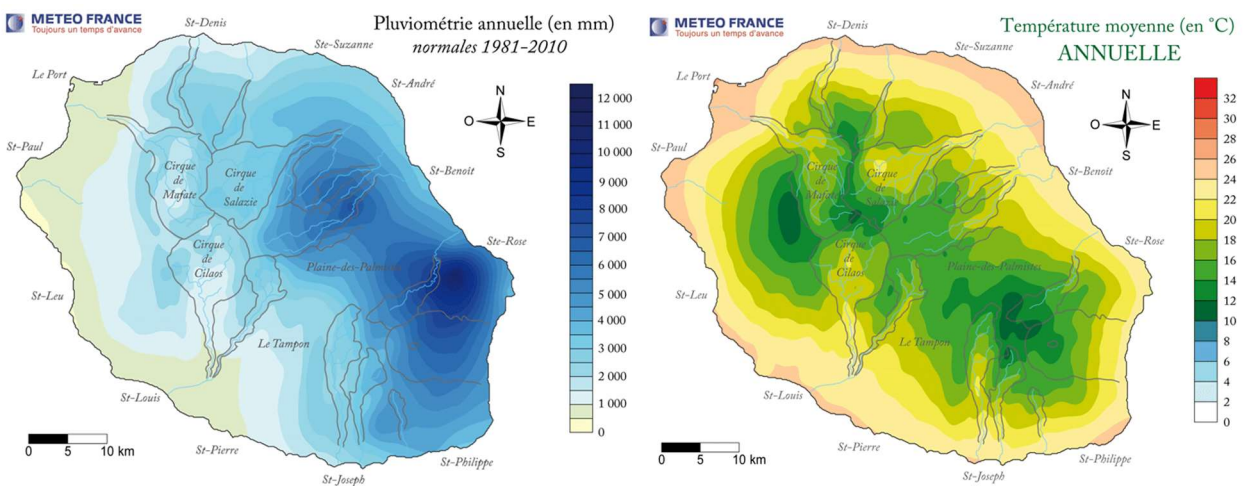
METEO FRANCE
Toujours un temps d'avance

Pluviométrie annuelle (en mm)
normales 1981-2010

St-Denis
Ste-Suzanne
Le Port
St-André
St-Paul
Cirque de Mafate
Cirque de Salazie
St-Benoît
Cirque de Cilaos
Ste-Rose
Plaine-des-Palmistes
St-Leu
Le Tampon
St-Louis
St-Pierre
St-Joseph
St-Philippe

N
O
E
S

12 000
11 000
10 000
9 000
8 000
7 000
6 000
5 000
4 000
3 000
2 000
1 000
0

0 5 10 km

METEO FRANCE
Toujours un temps d'avance

Température moyenne (en °C)
ANNUELLE

St-Denis
Ste-Suzanne
Le Port
St-André
St-Paul
Cirque de Mafate
Cirque de Salazie
St-Benoît
Cirque de Cilaos
Ste-Rose
Plaine-des-Palmistes
St-Leu
Le Tampon
St-Louis
St-Pierre
St-Joseph
St-Philippe

N
O
E
S

32
30
28
26
24
22
20
18
16
14
12
10
8
6
4
2
0

0 5 10 km